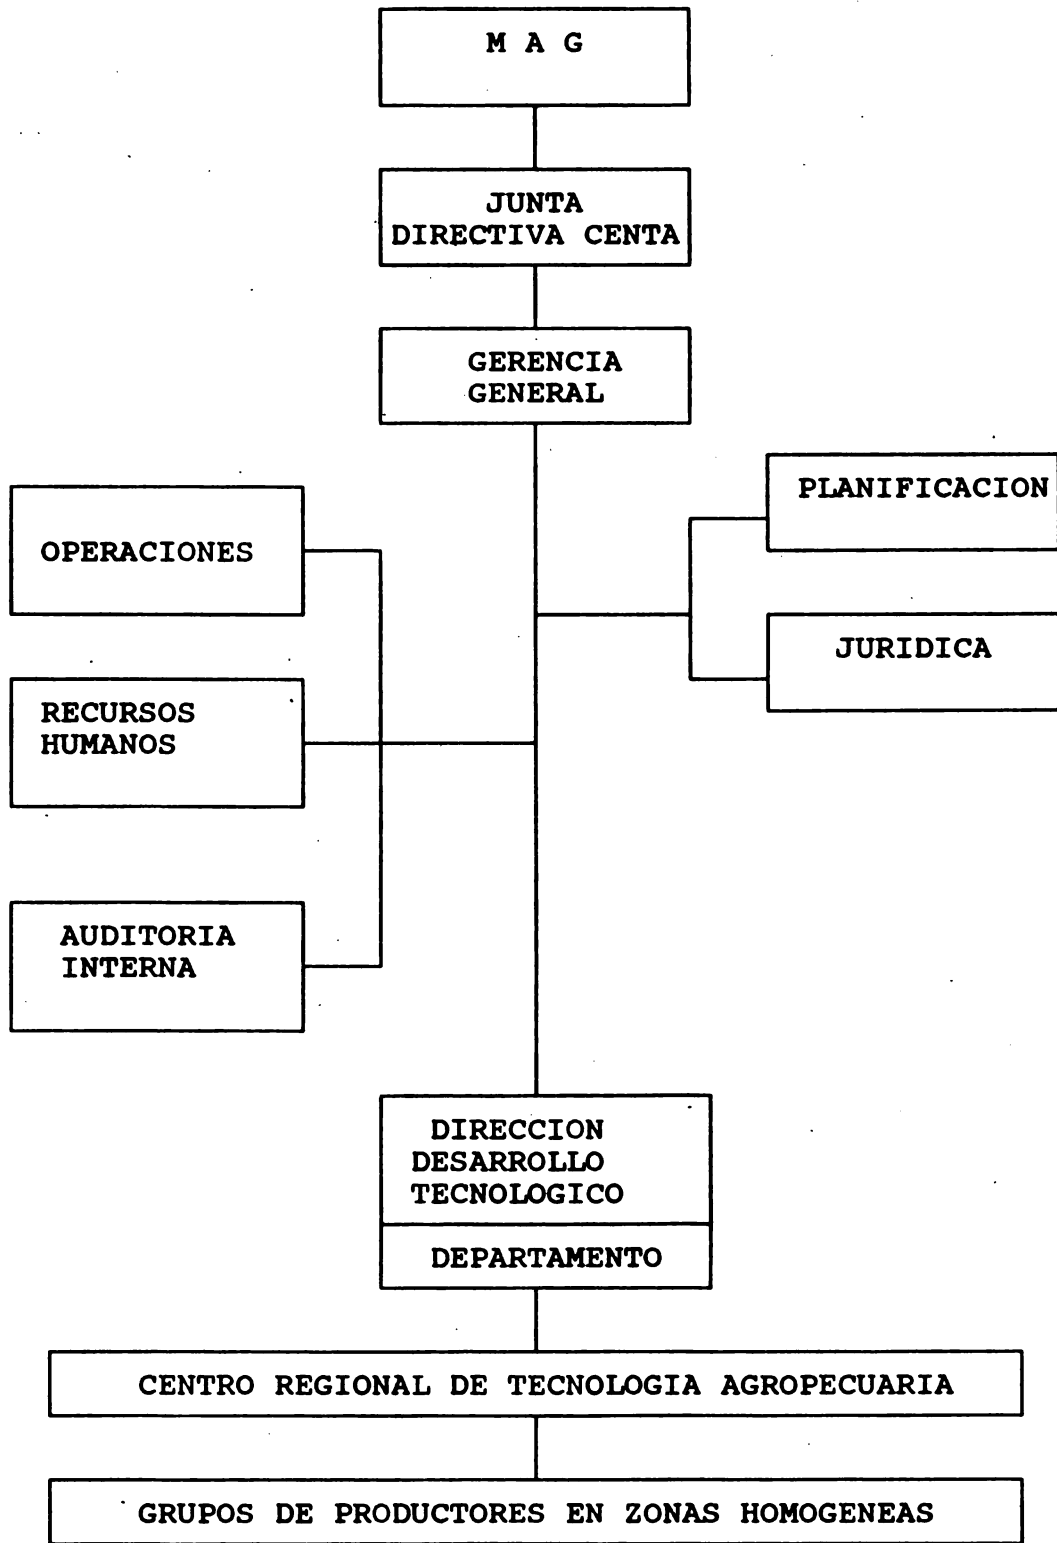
M A G

JUNTA DIRECTIVA CENTA

GERENCIA GENERAL

OPERACIONES

RECURSOS HUMANOS

AUDITORIA INTERNA

PLANIFICACION

JURIDICA

DIRECCION DESARROLLO TECNOLOGICO

DEPARTAMENTO

CENTRO REGIONAL DE TECNOLOGIA AGROPECUARIA

GRUPOS DE PRODUCTORES EN ZONAS HOMOGENEAS